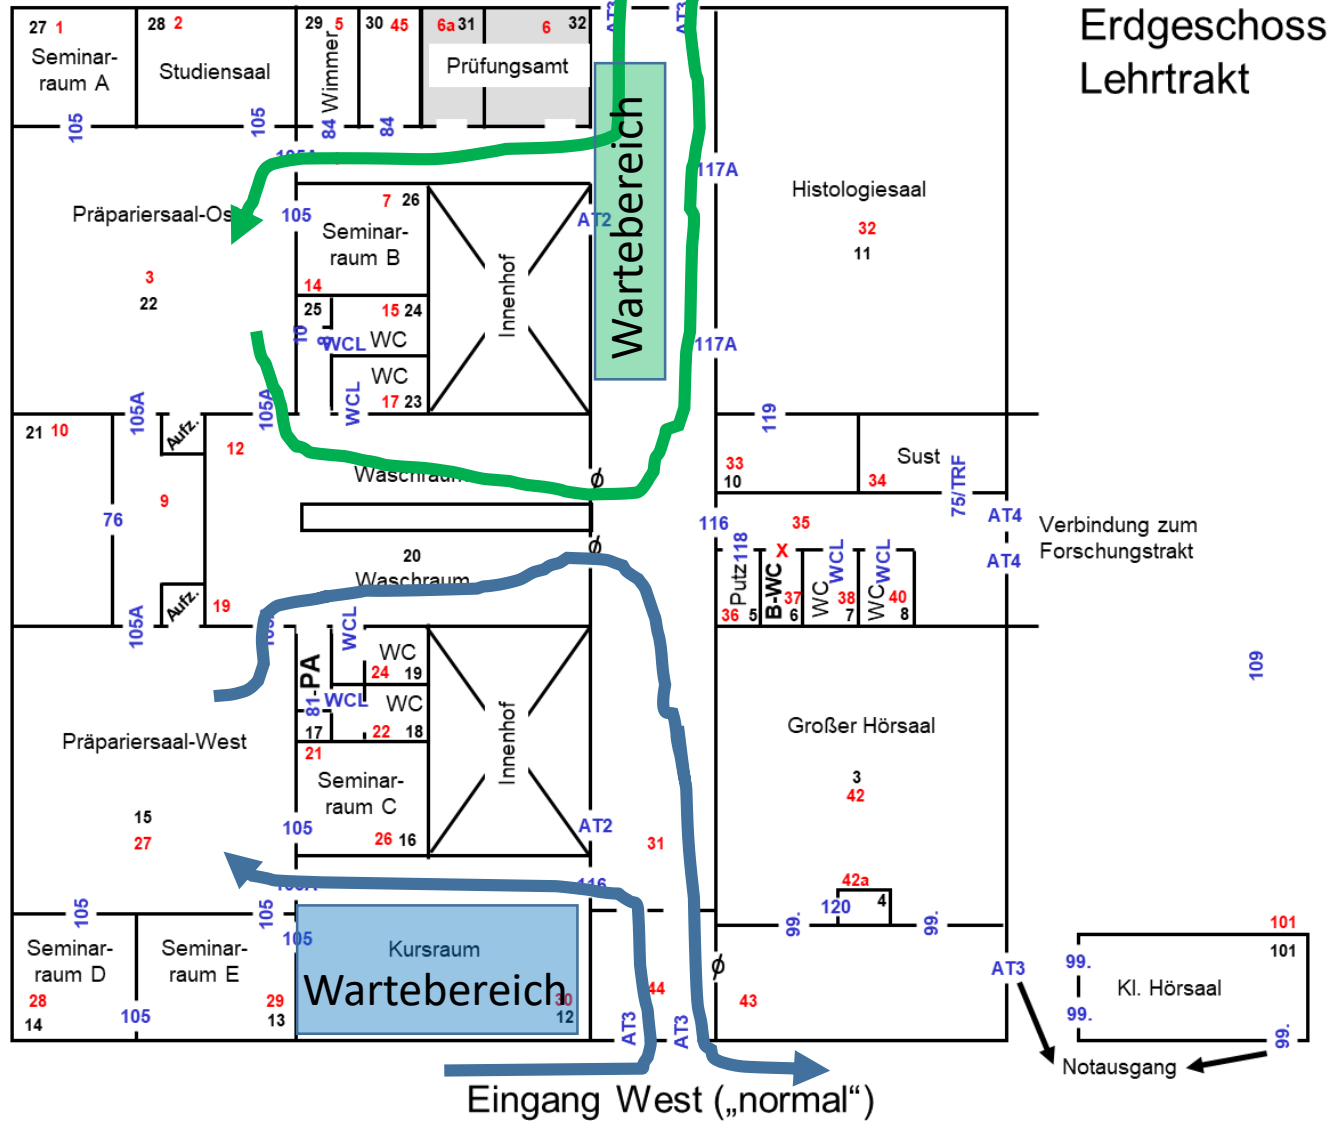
Erdgeschoss
Lehrtrakt

27 1
Seminarraum A
28 2
Studiensaal
29 5
Wimmer
30 45
6a 31
6 32
Prüfungsamt
AT3
AT3
105
105
84
84
Wartebereich
117A
Histologiesaal
32
11
Präpariersaal-Os
105
7 26
Seminarraum B
AT2
Innenhof
3
22
14
25
15 24
10
WCL
WC
WC
WCL
17 23
117A
105A
105A
Aufz.
21 10
12
119
33
10
Sust
34
75/TRF
Waschraum
9
76
116
35
AT4
Verbindung zum Forschungstrakt
AT4
20
Waschraum
118
Putz
X
B-WC
37
WC
WCL
38
WC
WCL
40
36 5
6
7
8
105A
Aufz.
19
WCL
WC
24 19
PA
81-
WCL
WC
17
22 18
21
Innenhof
109
Präpariersaal-West
Großer Hörsaal
3
42
15
27
Seminarraum C
105
26 16
AT2
31
42a
120
4
105
105
99.
99.
101
101
Seminarraum D
28
14
Seminarraum E
105
29
13
105
Kursraum
Wartebereich
30
12
44
AT3
AT3
43
AT3
99.
Kl. Hörsaal
99.
99.
Notausgang
Eingang West („normal“)